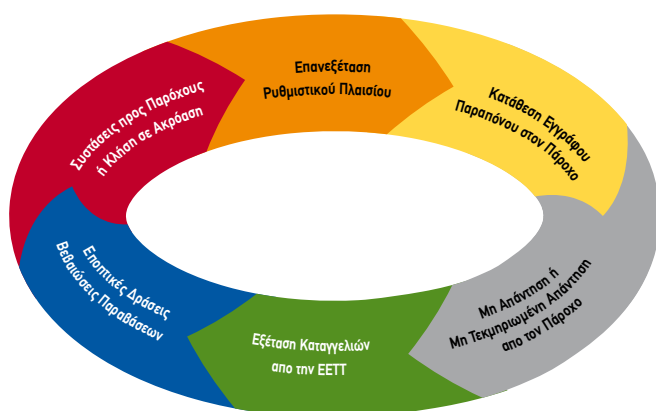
Επανεξέταση Ρυθμιστικού Πλαισίου

Κατάθεση Εγγράφου Παραπόνου στον Πάροχο

Μη Απάντηση ή Μη Τεκμηριωμένη Απάντηση απο τον Πάροχο

Εξέταση Καταγγελιών απο την ΕΕΤΤ

Εποπτικές Δράσεις Βεβαιώσεις Παραβάσεων

Συστάσεις προς Παρόχους ή Κλήση σε Ακρόαση